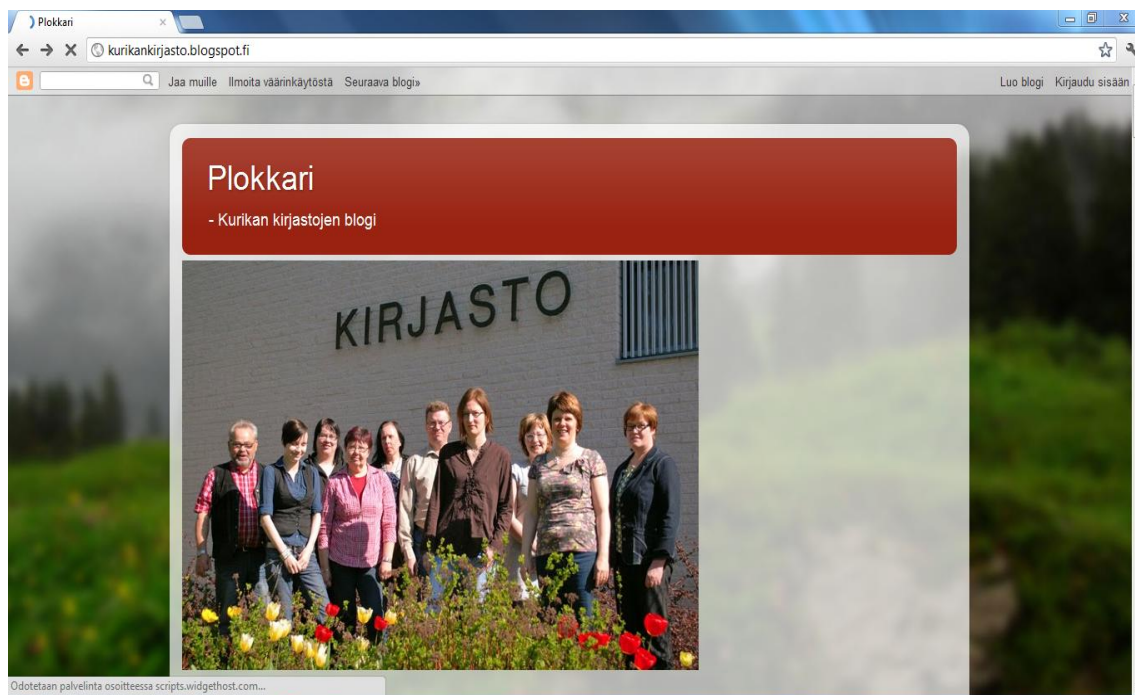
Plokkari

kurikankirjasto.blogspot.fi

Jaa muille Ilmoita väärinkäytöstä Seuraava blogi»

Luo blogi Kirjaudu sisään

Plokkari

- Kurikan kirjastojen blogi

KIRJASTO

Odotetaan palvelinta osoitteessa scripts.widgethost.com...